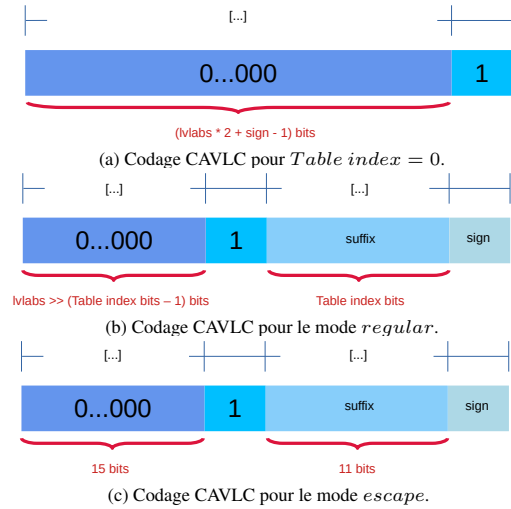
[...]

0...000

1

(lvlabs * 2 + sign - 1) bits

(a) Codage CAVLC pour $Table\ index = 0$.

[...]

[...]

0...000

1

suffix

sign

lvlabs >> (Table index bits – 1) bits

Table index bits

(b) Codage CAVLC pour le mode $regular$.

[...]

[...]

0...000

1

suffix

sign

15 bits

11 bits

(c) Codage CAVLC pour le mode $escape$.